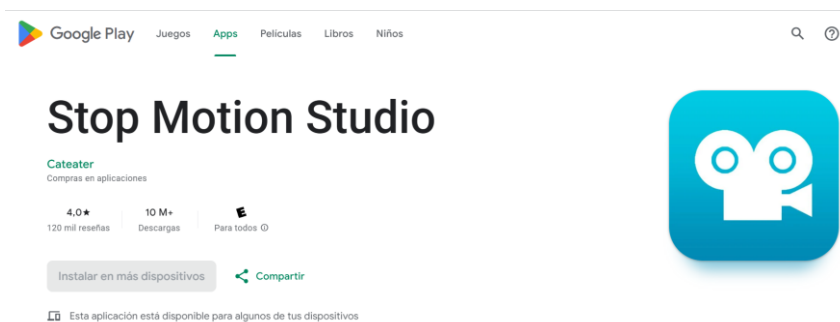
Google Play Juegos Apps Películas Libros Niños

Stop Motion Studio

Cateater
Compras en aplicaciones

4,0★
120 mil reseñas

10 M+
Descargas

E
Para todos ⓘ

Instalar en más dispositivos

Compartir

Esta aplicación está disponible para algunos de tus dispositivos